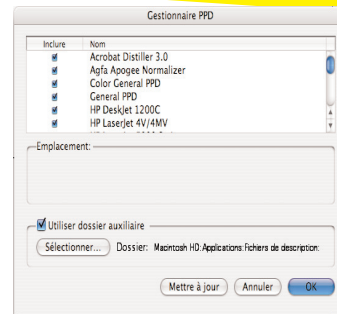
Gestionnaire PPD

| Inclure | Nom |
|---|---|
| ✓ | Acrobat Distiller 3.0 |
| ✓ | Agfa Apogee Normalizer |
| ✓ | Color General PPD |
| ✓ | General PPD |
| ✓ | HP DeskJet 1200C |
| ✓ | HP LaserJet 4V/4MV |
| ✓ | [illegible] |

Emplacement:

Utiliser dossier auxiliaire

Sélectionner... Dossier: Macintosh HD:Applications:Fichiers de description:

Mettre à jour Annuler OK